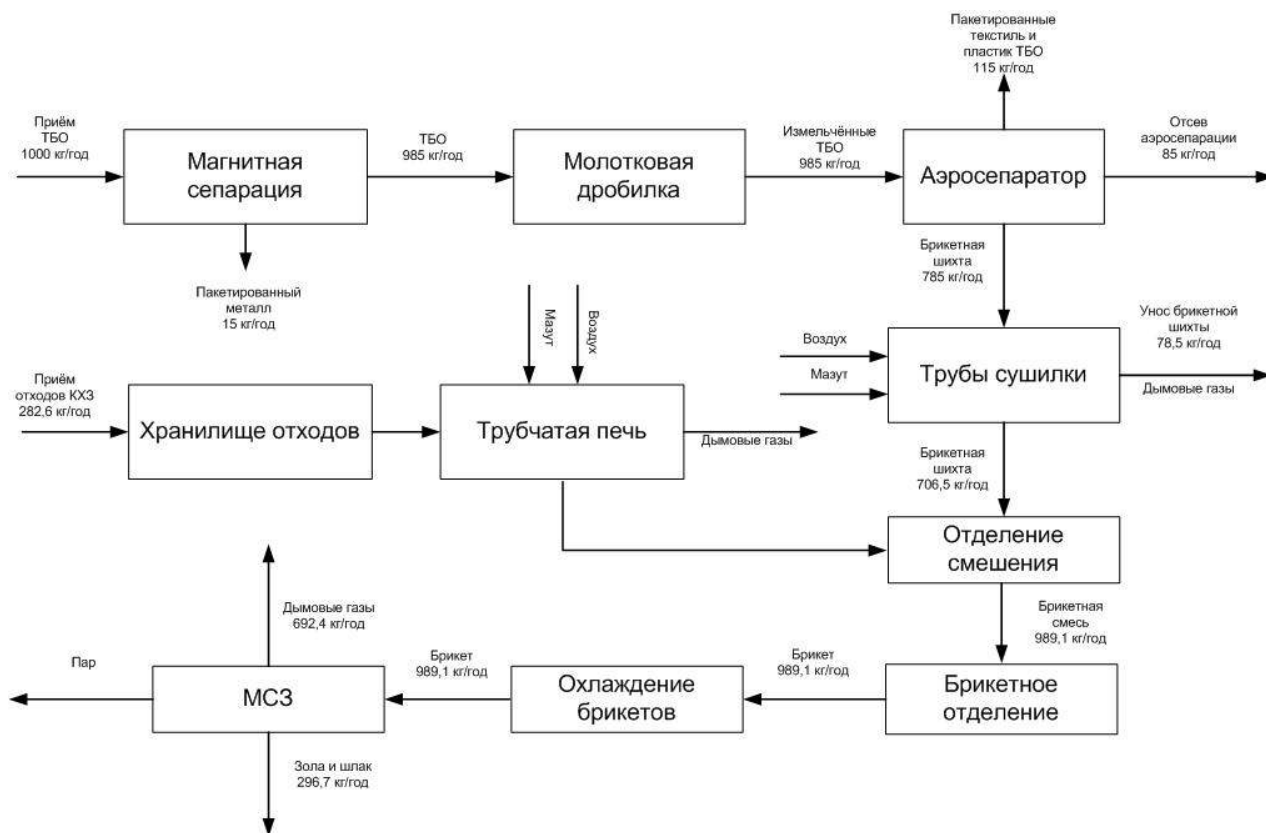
Пакетированные текстиль и пластик ТБО 115 кг/год

Приём ТБО 1000 кг/год

Магнитная сепарация

ТБО 985 кг/год

Молотковая дробилка

Измельчённые ТБО 985 кг/год

Аэросепаратор

Отсев аэросепарации 85 кг/год

Пакетированный металл 15 кг/год

Мазут

Воздух

Брикетная шихта 785 кг/год

Воздух

Мазут

Трубы сушилки

Унос брикетной шихты 78,5 кг/год

Дымовые газы

Приём отходов КХЗ 282,6 кг/год

Хранилище отходов

Трубчатая печь

Дымовые газы

Брикетная шихта 706,5 кг/год

Отделение смешения

Дымовые газы 692,4 кг/год

Брикетная смесь 989,1 кг/год

Пар

МСЗ

Брикет 989,1 кг/год

Охлаждение брикетов

Брикет 989,1 кг/год

Брикетное отделение

Зола и шлак 296,7 кг/год